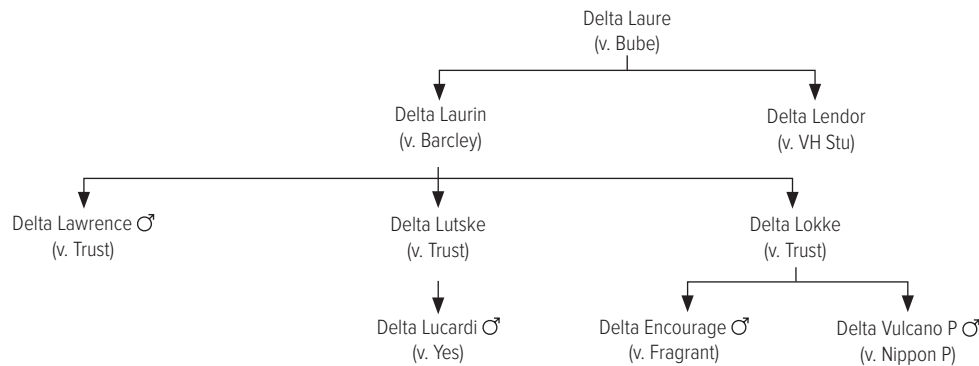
Delta Laure
(v. Bube)

Delta Laurin
(v. Barcley)

Delta Lendor
(v. VH Stu)

Delta Lawrence ♂
(v. Trust)

Delta Lutske
(v. Trust)

Delta Lokke
(v. Trust)

Delta Lucardi ♂
(v. Yes)

Delta Encourage ♂
(v. Fragrant)

Delta Vulcano P ♂
(v. Nippon P)